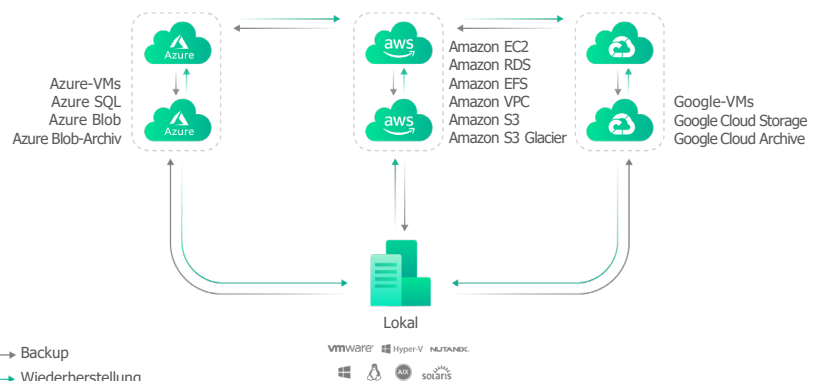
Azure

Azure

Azure-VMs
Azure SQL
Azure Blob
Azure Blob-Archiv

aws

aws

Amazon EC2
Amazon RDS
Amazon EFS
Amazon VPC
Amazon S3
Amazon S3 Glacier

Google-VMs
Google Cloud Storage
Google Cloud Archive

Lokal

vmware Hyper-V NUTANIX

AIX solaris

Backup
Wiederherstellung